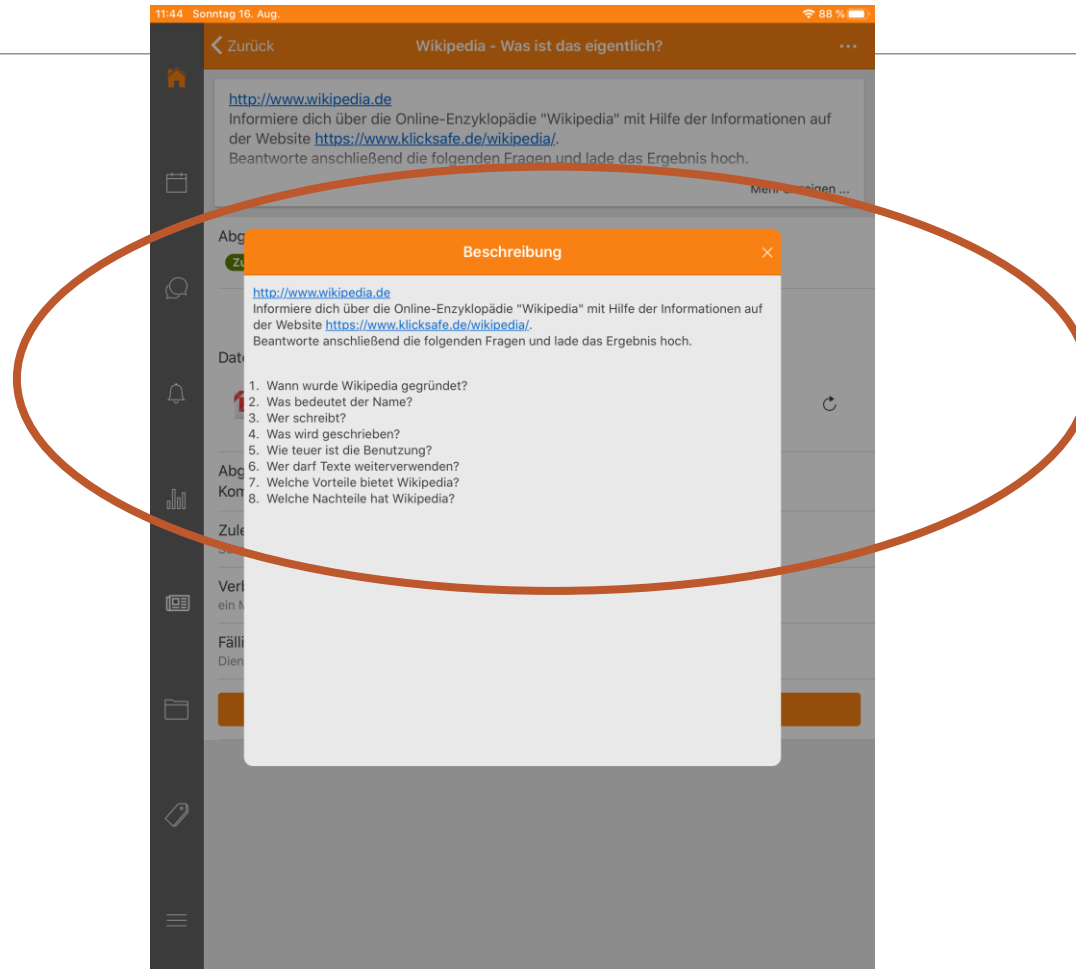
11:44 Sonntag 16. Aug.

88 %

Zurück

Wikipedia - Was ist das eigentlich?

http://www.wikipedia.de
Informiere dich über die Online-Enzyklopädie "Wikipedia" mit Hilfe der Informationen auf der Website https://www.klicksafe.de/wikipedia/.
Beantworte anschließend die folgenden Fragen und lade das Ergebnis hoch.

Mehr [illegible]eigen ...

Abg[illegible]

Zu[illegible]

Date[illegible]

Abg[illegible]
Kom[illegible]

Zule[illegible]

Verb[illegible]
ein M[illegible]

Fälli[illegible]
Dien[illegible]

Beschreibung

http://www.wikipedia.de
Informiere dich über die Online-Enzyklopädie "Wikipedia" mit Hilfe der Informationen auf der Website https://www.klicksafe.de/wikipedia/.
Beantworte anschließend die folgenden Fragen und lade das Ergebnis hoch.

1. Wann wurde Wikipedia gegründet?
2. Was bedeutet der Name?
3. Wer schreibt?
4. Was wird geschrieben?
5. Wie teuer ist die Benutzung?
6. Wer darf Texte weiterverwenden?
7. Welche Vorteile bietet Wikipedia?
8. Welche Nachteile hat Wikipedia?